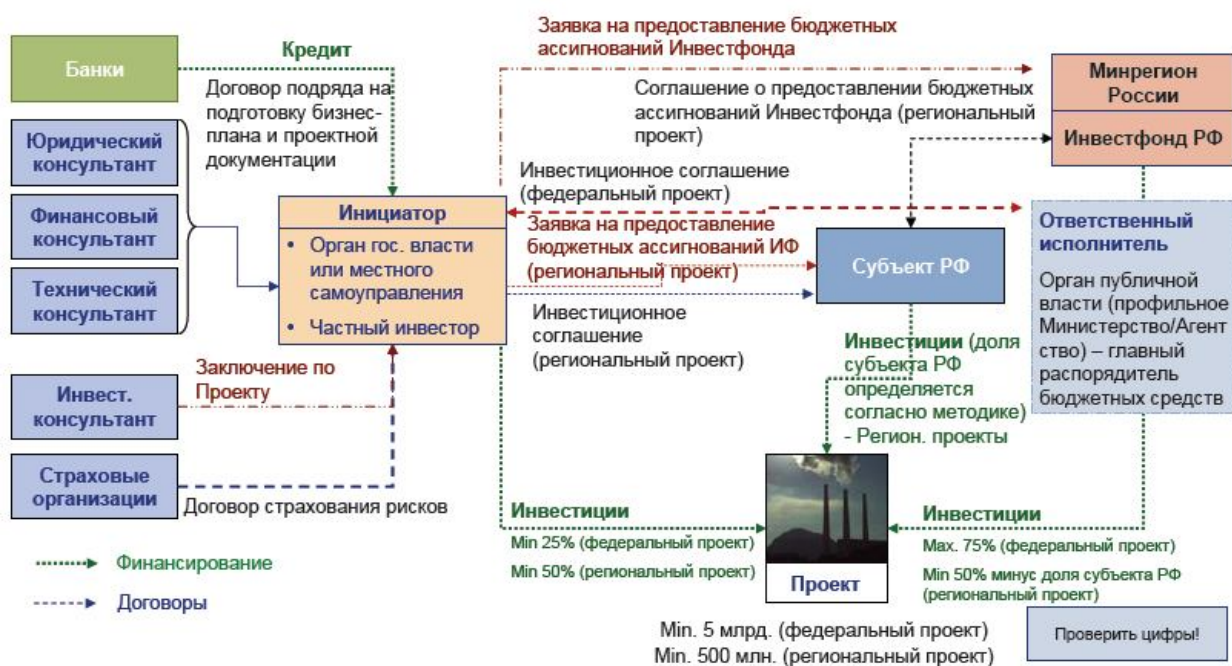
Банки

Кредит

Договор подряда на подготовку бизнес-плана и проектной документации

Заявка на предоставление бюджетных ассигнований Инвестфонда

Соглашение о предоставлении бюджетных ассигнований Инвестфонда (региональный проект)

Минрегион России

Инвестфонд РФ

Юридический консультант

Финансовый консультант

Технический консультант

Инвестиционное соглашение (федеральный проект)

Инициатор

• Орган гос. власти или местного самоуправления

• Частный инвестор

Заявка на предоставление бюджетных ассигнований ИФ (региональный проект)

Субъект РФ

Ответственный исполнитель

Орган публичной власти (профильное Министерство/Агентство) – главный распорядитель бюджетных средств

Инвестиционное соглашение (региональный проект)

Заключение по Проекту

Инвест. консультант

Инвестиции (доля субъекта РФ определяется согласно методике) - Регион. проекты

Страховые организации

Договор страхования рисков

Инвестиции

Min 25% (федеральный проект)

Min 50% (региональный проект)

Проект

Инвестиции

Max. 75% (федеральный проект)

Min 50% минус доля субъекта РФ (региональный проект)

Финансирование

Договоры

Min. 5 млрд. (федеральный проект)

Min. 500 млн. (региональный проект)

Проверить цифры!